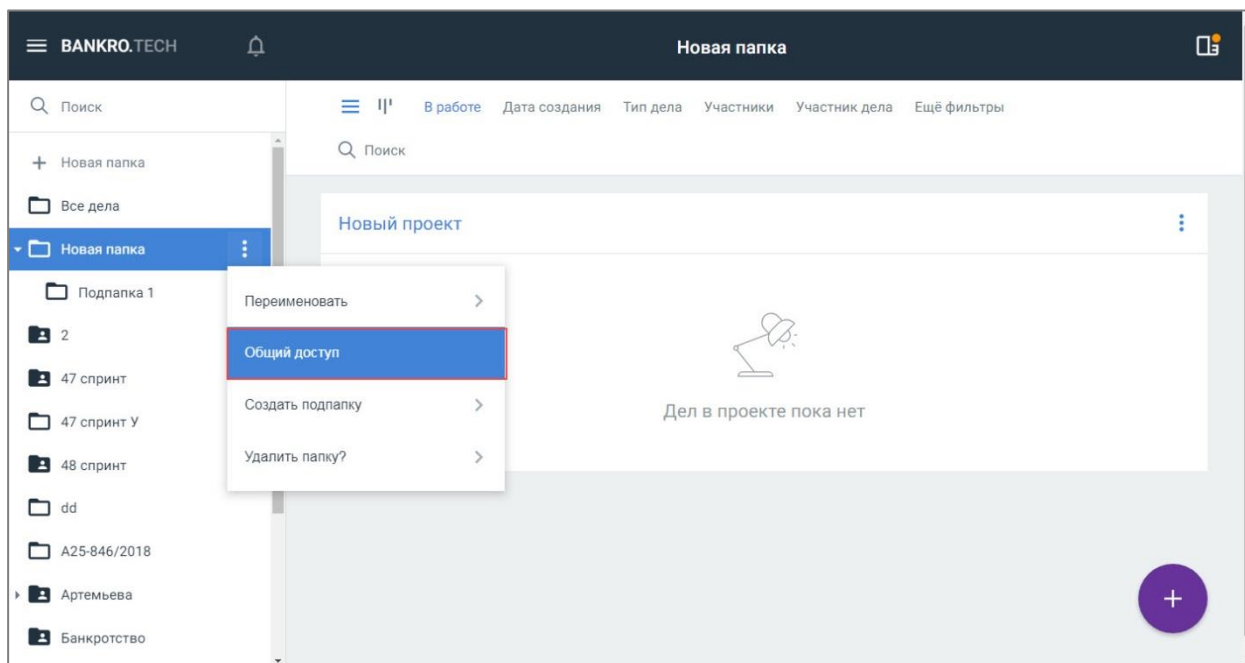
BANKRO.TECH

Новая папка

Поиск

Новая папка

Все дела

Новая папка

Подпапка 1

2

47 спринт

47 спринт У

48 спринт

dd

А25-846/2018

Артемьева

Банкротство

В работе Дата создания Тип дела Участники Участник дела Ещё фильтры

Поиск

Новый проект

Переименовать

Общий доступ

Создать подпапку

Удалить папку?

Дел в проекте пока нет

+